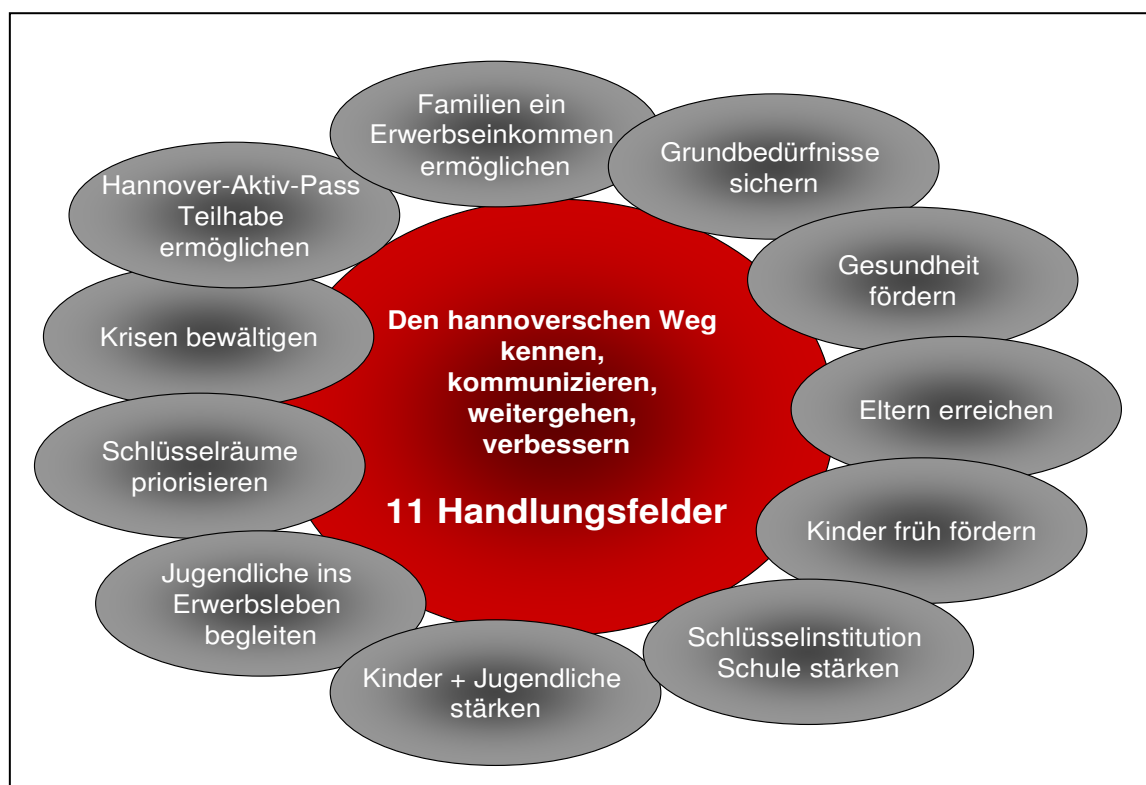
Familien ein Erwerbseinkommen ermöglichen

Grundbedürfnisse sichern

Hannover-Aktiv-Pass Teilhabe ermöglichen

Gesundheit fördern

Krisen bewältigen

Den hannoverschen Weg kennen, kommunizieren, weitergehen, verbessern

11 Handlungsfelder

Eltern erreichen

Schlüsselräume priorisieren

Kinder früh fördern

Jugendliche ins Erwerbsleben begleiten

Schlüsselinstitution Schule stärken

Kinder + Jugendliche stärken